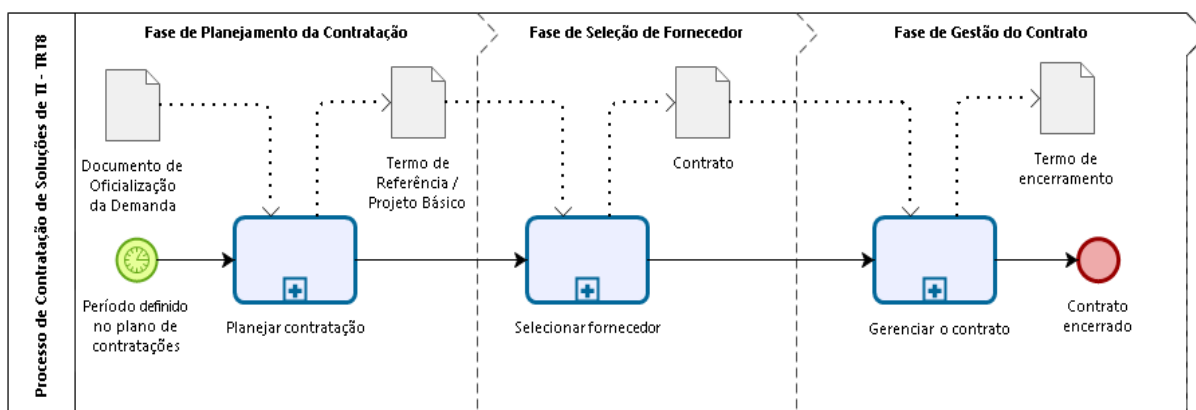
Processo de Contratação de Soluções de TI - TRT8

Fase de Planejamento da Contratação

Fase de Seleção de Fornecedor

Fase de Gestão do Contrato

Documento de Oficialização da Demanda

Termo de Referência / Projeto Básico

Contrato

Termo de encerramento

Período definido no plano de contratações

Planejar contratação

Selecionar fornecedor

Gerenciar o contrato

Contrato encerrado